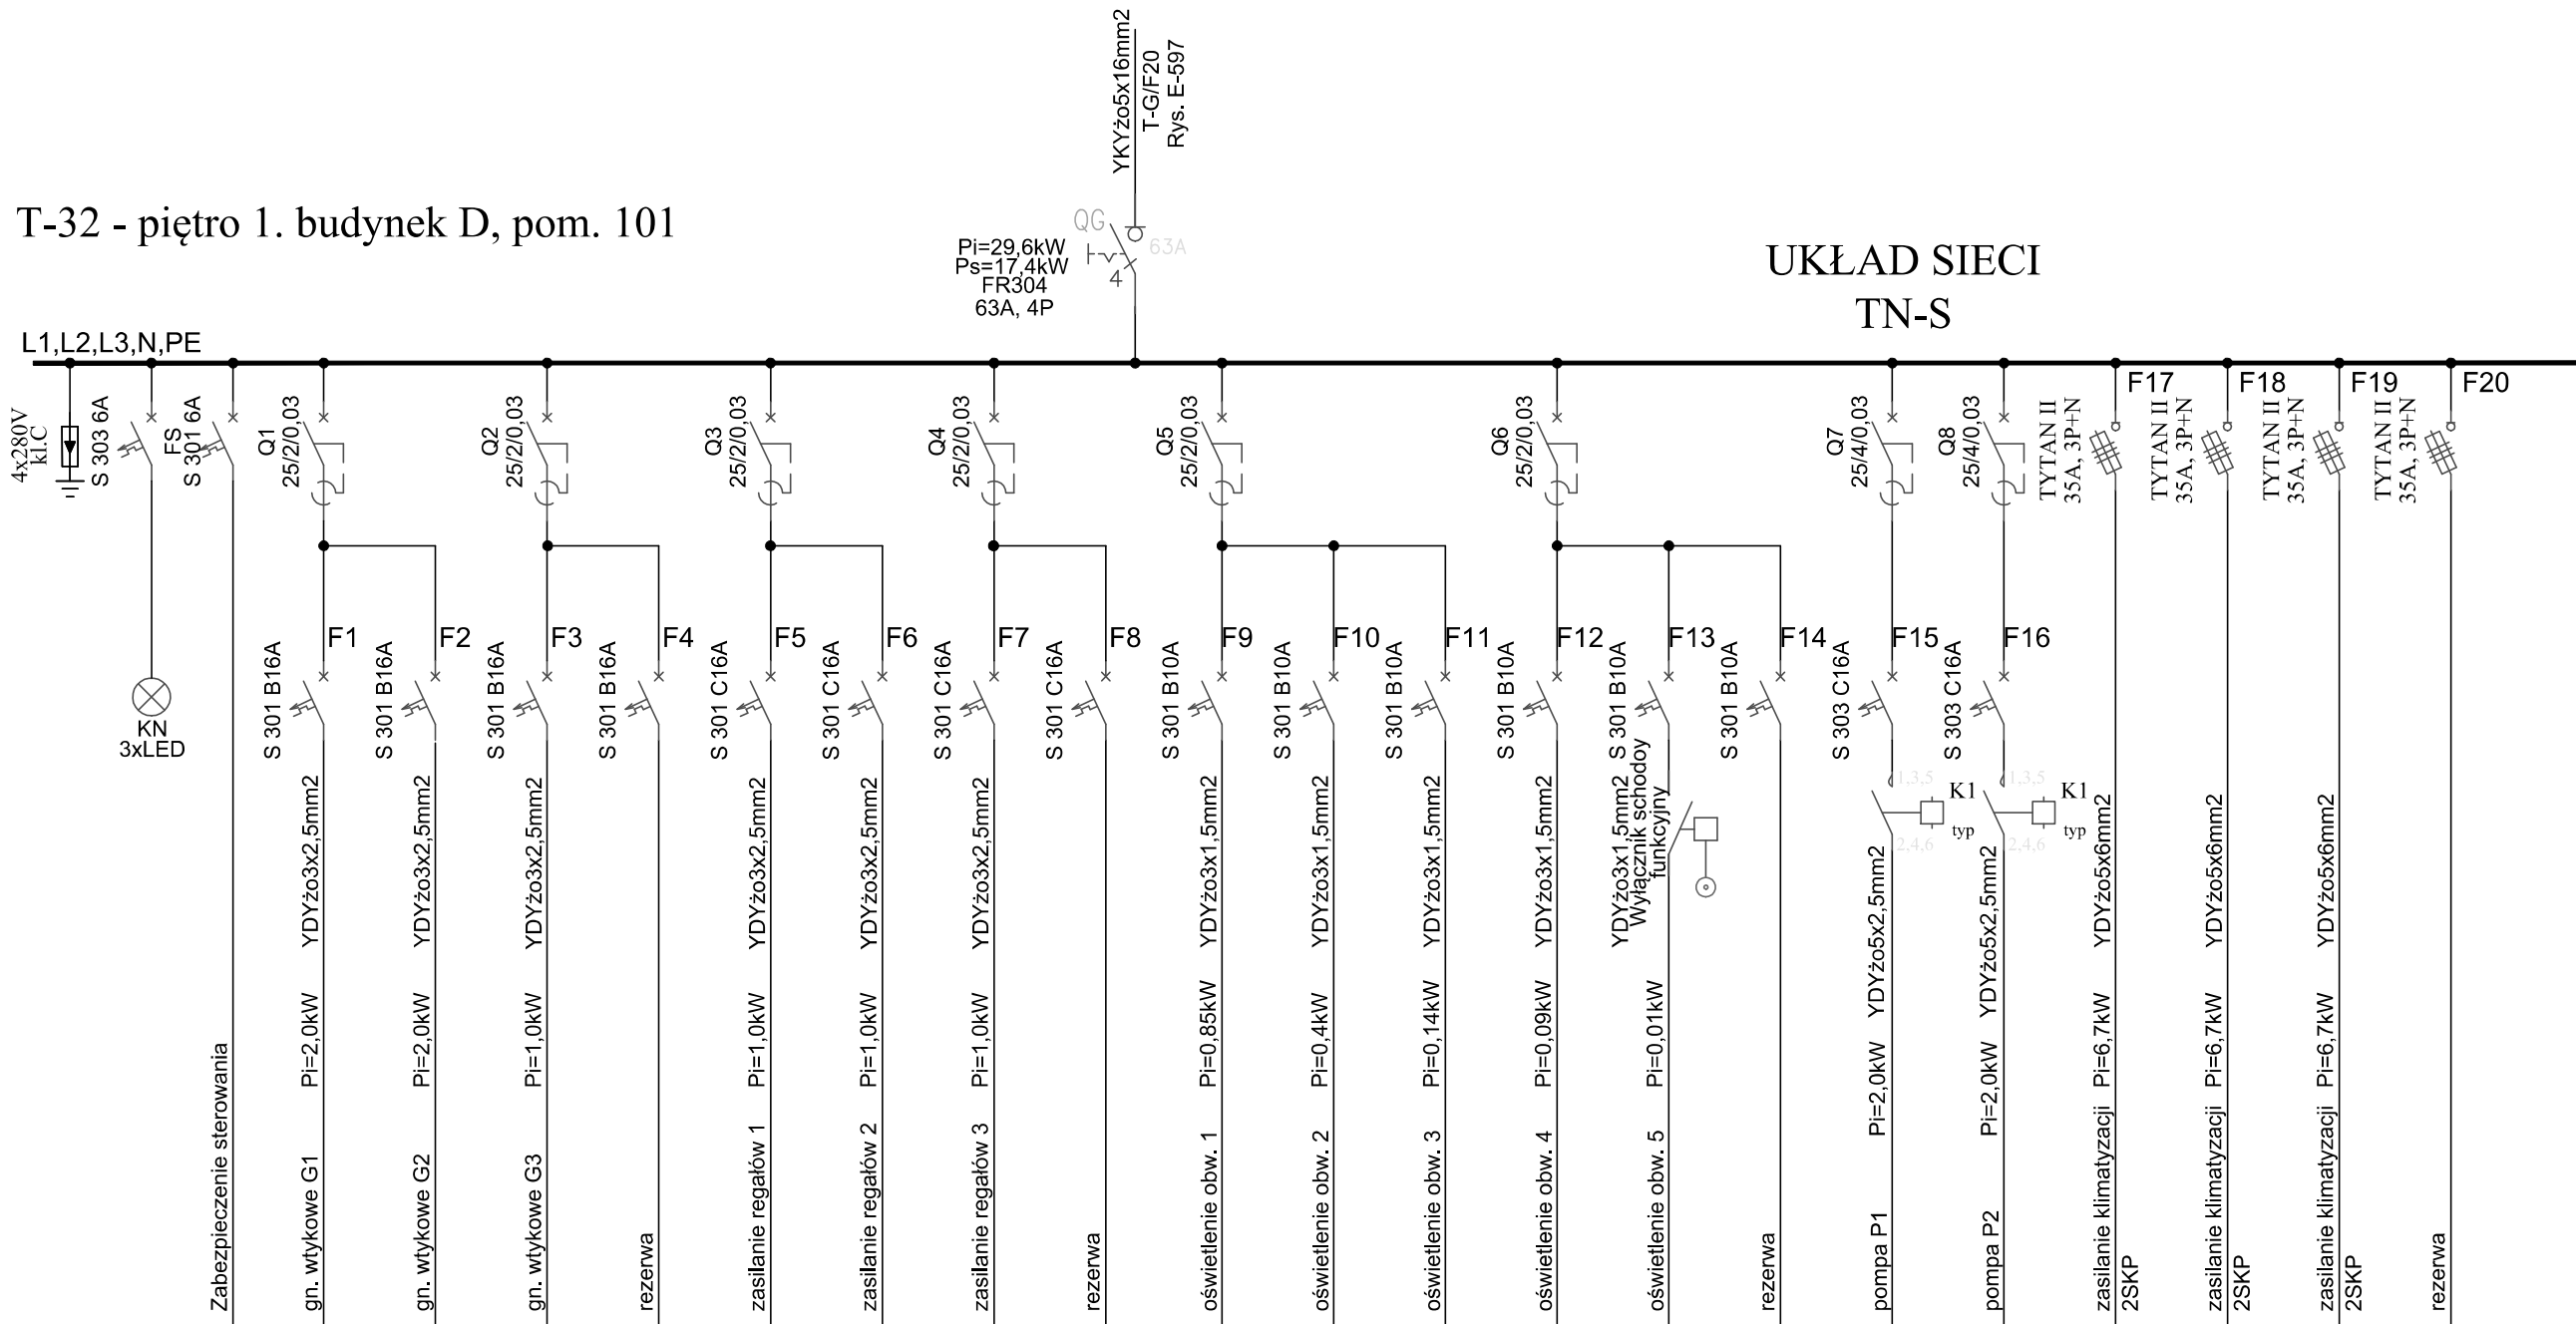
YKYżo5x16mm2
T-G/F20
Rys. E-597

T-32 - piętro 1. budynek D, pom. 101

QG
63A
4
Pi=29,6kW
Ps=17,4kW
FR304
63A, 4P

UKŁAD SIECI
TN-S

L1,L2,L3,N,PE

4x280V
kl.C
S 303 6A
FS
S 301 6A
Q1
25/2/0,03
Q2
25/2/0,03
Q3
25/2/0,03
Q4
25/2/0,03
Q5
25/2/0,03
Q6
25/2/0,03
Q7
25/4/0,03
Q8
25/4/0,03
TYTAN II
35A, 3P+N
F17
TYTAN II
35A, 3P+N
F18
TYTAN II
35A, 3P+N
F19
TYTAN II
35A, 3P+N
F20

F1 F2 F3 F4 F5 F6 F7 F8 F9 F10 F11 F12 F13 F14 F15 F16

KN
3xLED

S 301 B16A
S 301 B16A
S 301 B16A
S 301 B16A
S 301 C16A
S 301 C16A
S 301 C16A
S 301 C16A
S 301 B10A
S 301 B10A
S 301 B10A
S 301 B10A
S 301 B10A
S 301 B10A
S 303 C16A
S 303 C16A

1,3,5
K1
typ
2,4,6
1,3,5
K1
typ
2,4,6

Wyłącznik schody
funkcyjny

Zabezpieczenie sterowania
gn. wtykowe G1 Pi=2,0kW YDYżo3x2,5mm2
gn. wtykowe G2 Pi=2,0kW YDYżo3x2,5mm2
gn. wtykowe G3 Pi=1,0kW YDYżo3x2,5mm2
rezerwa
zasilanie regałów 1 Pi=1,0kW YDYżo3x2,5mm2
zasilanie regałów 2 Pi=1,0kW YDYżo3x2,5mm2
zasilanie regałów 3 Pi=1,0kW YDYżo3x2,5mm2
rezerwa
oświetlenie obw. 1 Pi=0,85kW YDYżo3x1,5mm2
oświetlenie obw. 2 Pi=0,4kW YDYżo3x1,5mm2
oświetlenie obw. 3 Pi=0,14kW YDYżo3x1,5mm2
oświetlenie obw. 4 Pi=0,09kW YDYżo3x1,5mm2
oświetlenie obw. 5 Pi=0,01kW YDYżo3x1,5mm2
rezerwa
pompa P1 Pi=2,0kW YDYżo5x2,5mm2
pompa P2 Pi=2,0kW YDYżo5x2,5mm2
zasilanie klimatyzacji 2SKP Pi=6,7kW YDYżo5x6mm2
zasilanie klimatyzacji 2SKP Pi=6,7kW YDYżo5x6mm2
zasilanie klimatyzacji 2SKP Pi=6,7kW YDYżo5x6mm2
rezerwa